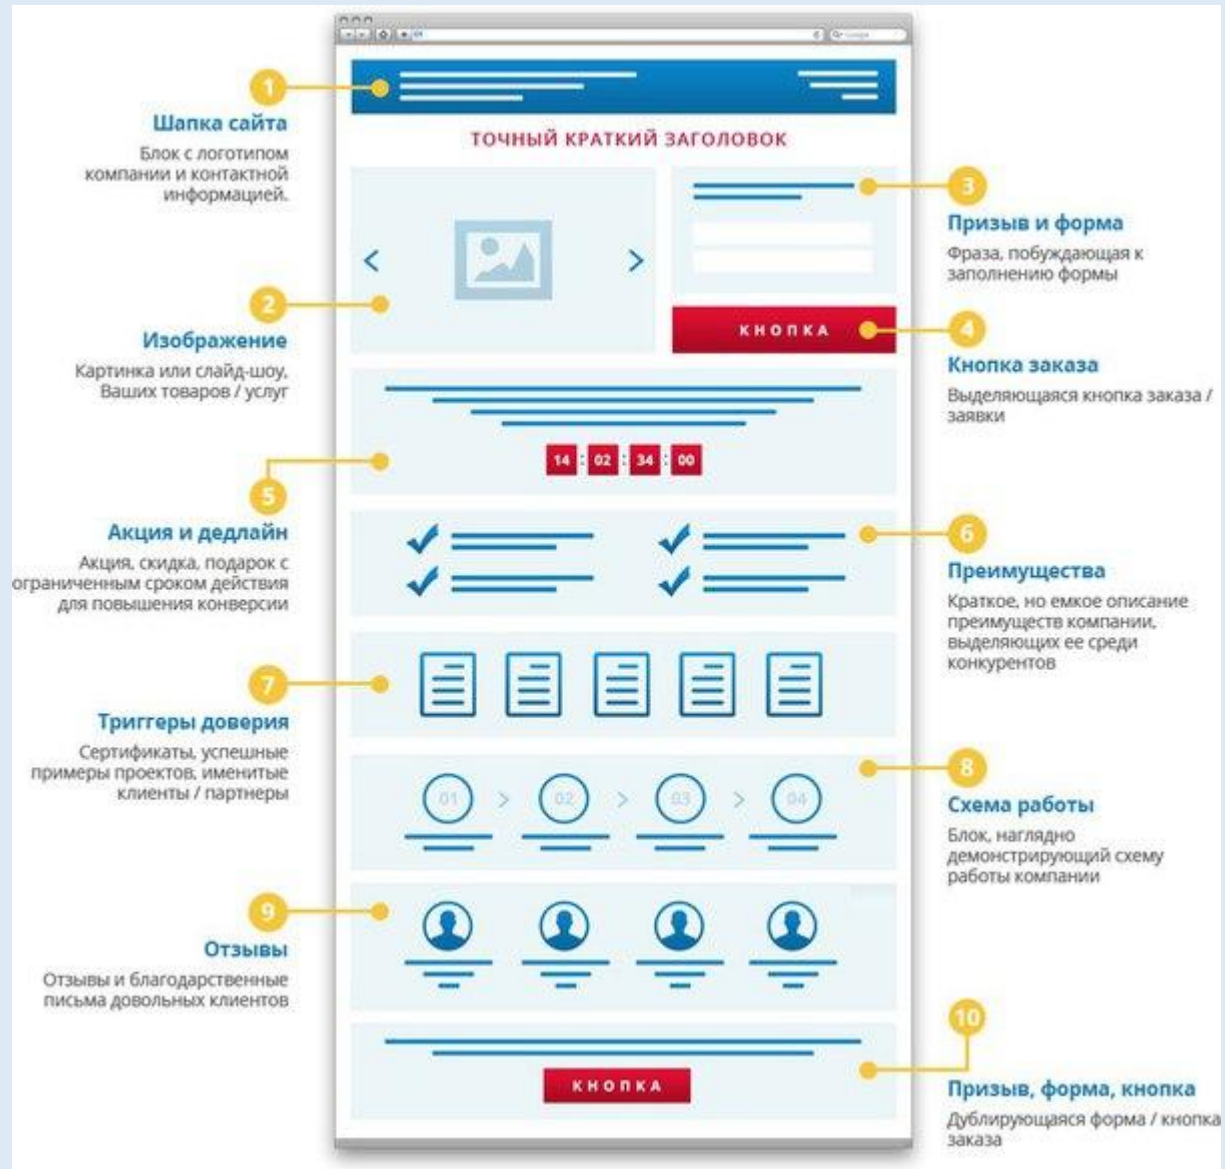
1
Шапка сайта
Блок с логотипом компании и контактной информацией.

ТОЧНЫЙ КРАТКИЙ ЗАГОЛОВОК

3
Призыв и форма
Фраза, побуждающая к заполнению формы

2
Изображение
Картинка или слайд-шоу. Ваших товаров / услуг

КНОПКА

4
Кнопка заказа
Выделяющаяся кнопка заказа / заявки

14 : 02 : 34 : 00

5
Акция и дедлайн
Акция, скидка, подарок с ограниченным сроком действия для повышения конверсии

6
Преимущества
Краткое, но емкое описание преимуществ компании, выделяющих ее среди конкурентов

7
Триггеры доверия
Сертификаты, успешные примеры проектов, именитые клиенты / партнеры

01 > 02 > 03 > 04

8
Схема работы
Блок, наглядно демонстрирующий схему работы компании

9
Отзывы
Отзывы и благодарственные письма довольных клиентов

10
КНОПКА
Призыв, форма, кнопка
Дублирующаяся форма / кнопка заказа